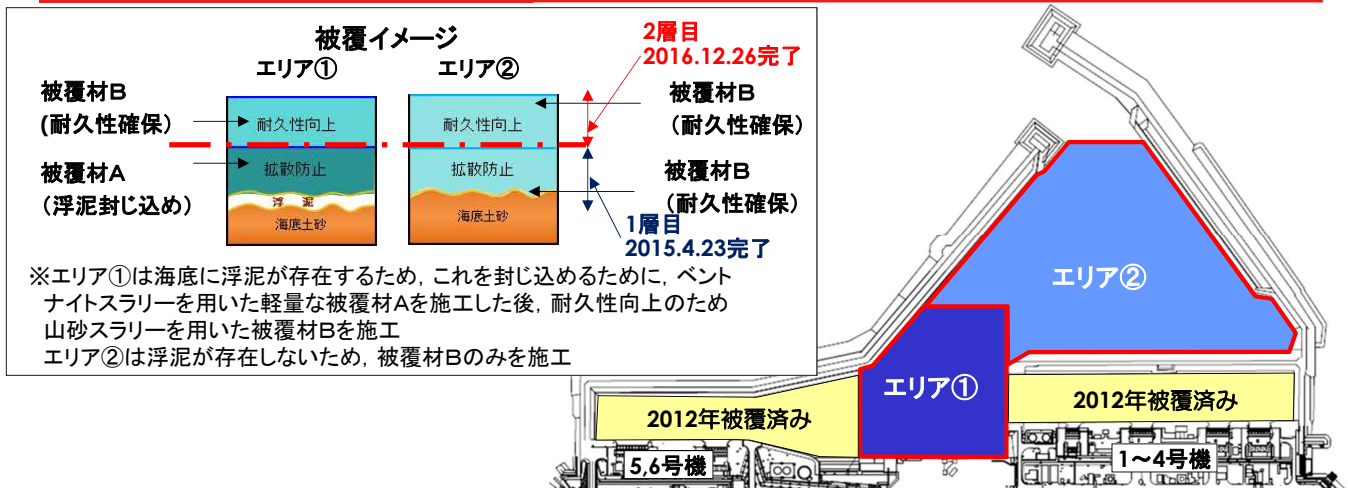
被覆イメージ

エリア①

エリア②

被覆材B
(耐久性確保)

被覆材A
(浮泥封じ込め)

耐久性向上

拡散防止

浮泥

海底土砂

耐久性向上

拡散防止

海底土砂

2層目
2016.12.26完了

被覆材B
(耐久性確保)

被覆材B
(耐久性確保)

1層目
2015.4.23完了

※エリア①は海底に浮泥が存在するため，これを封じ込めるために，ベントナイトスラリーを用いた軽量な被覆材Aを施工した後，耐久性向上のため山砂スラリーを用いた被覆材Bを施工
エリア②は浮泥が存在しないため，被覆材Bのみを施工

エリア②

エリア①

2012年被覆済み

2012年被覆済み

5,6号機

1～4号機